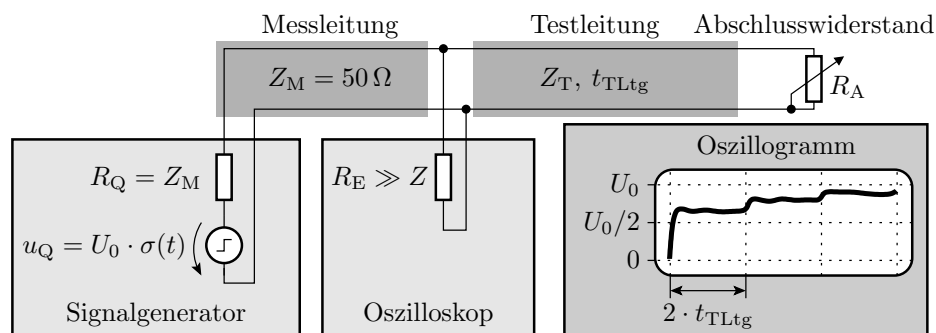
Messleitung

Testleitung

Abschlusswiderstand

$Z_{\mathrm{M}} = 50\,\Omega$

$Z_{\mathrm{T}},\ t_{\mathrm{TLtg}}$

$R_{\mathrm{A}}$

$R_{\mathrm{Q}} = Z_{\mathrm{M}}$

$u_{\mathrm{Q}} = U_0 \cdot \sigma(t)$

Signalgenerator

$R_{\mathrm{E}} \gg Z$

Oszilloskop

Oszillogramm

$U_0$

$U_0/2$

0

$2 \cdot t_{\mathrm{TLtg}}$